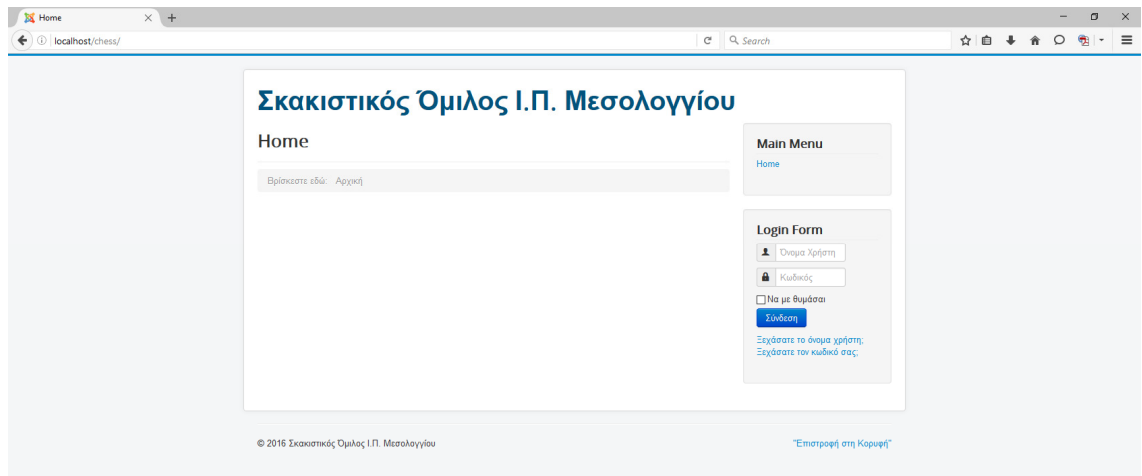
Home

localhost/chess/

Search

Σκακιστικός Όμιλος Ι.Π. Μεσολογγίου

Home

Βρίσκεστε εδώ: Αρχική

Main Menu

Home

Login Form

Όνομα Χρήστη

Κωδικός

Να με θυμάσαι

Σύνδεση

Ξεχάσατε το όνομα χρήστη;
Ξεχάσατε τον κωδικό σας;

© 2016 Σκακιστικός Όμιλος Ι.Π. Μεσολογγίου

"Επιστροφή στη Κορυφή"